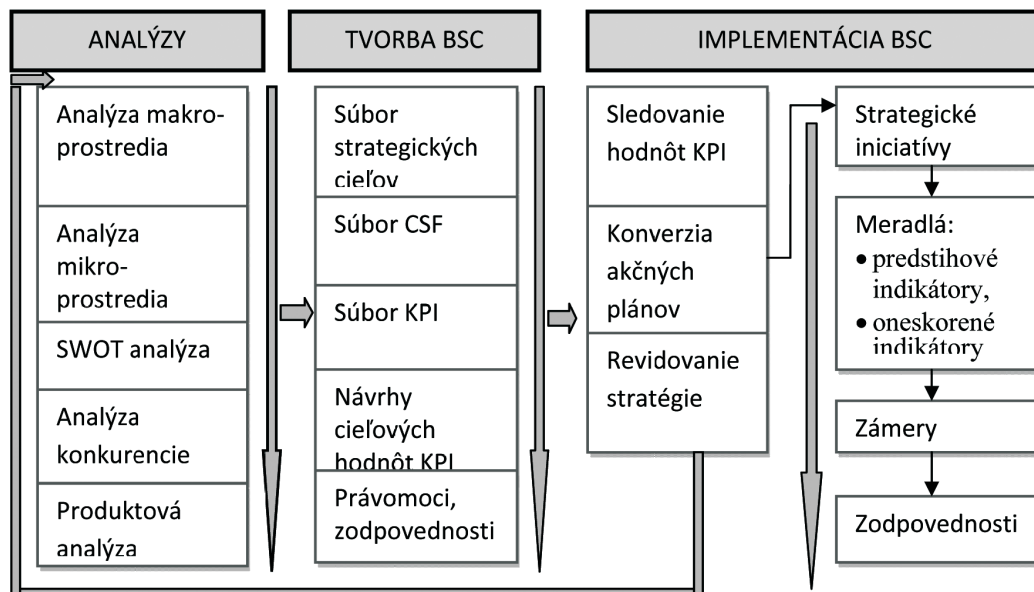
ANALÝZY

Analýza makro-prostredia

Analýza mikro-prostredia

SWOT analýza

Analýza konkurencie

Produktová analýza

TVORBA BSC

Súbor strategických cieľov

Súbor CSF

Súbor KPI

Návrhy cieľových hodnôt KPI

Právomoci, zodpovednosti

IMPLEMENTÁCIA BSC

Sledovanie hodnôt KPI

Konverzia akčných plánov

Revidovanie stratégie

Strategické iniciatívy

Meradlá:
• predstihové indikátory,
• oneskorené indikátory

Zámery

Zodpovednosti